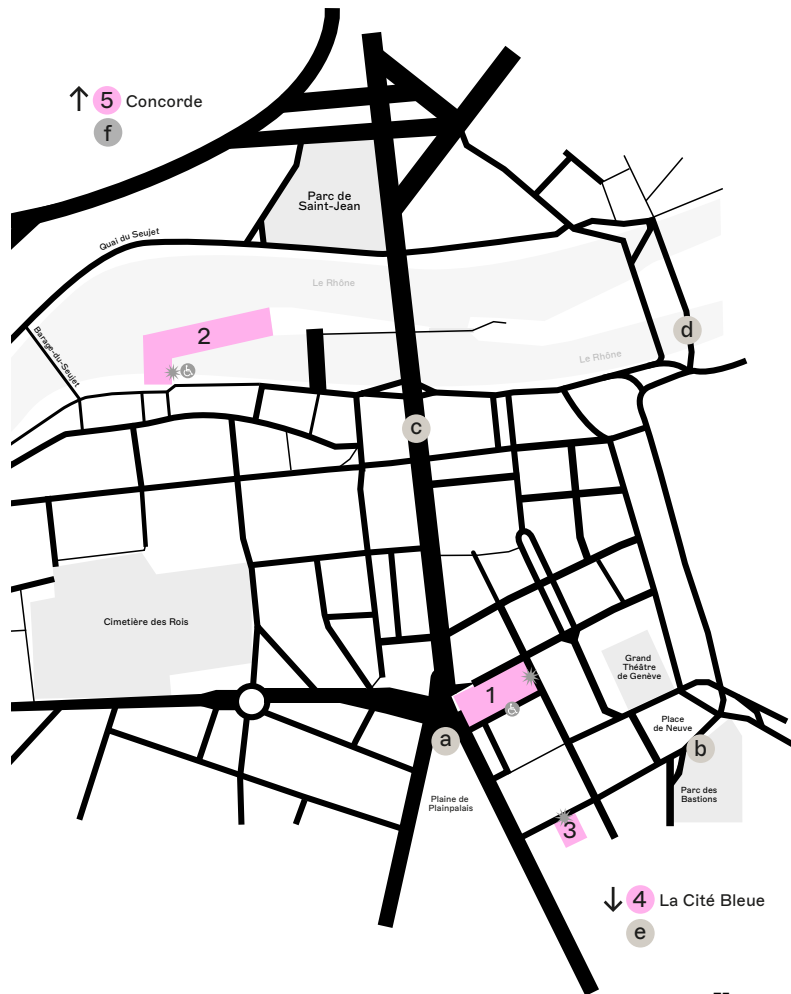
↑ 5 Concorde
f

Parc de Saint-Jean

Quai du Seujet

Le Rhône

Barage-du-Seujet

2

d

Le Rhône

c

Cimetière des Rois

Grand Théâtre de Genève

1

Place de Neuve

a

b

Plaine de Plainpalais

Parc des Bastions

3

↓ 4 La Cité Bleue
e